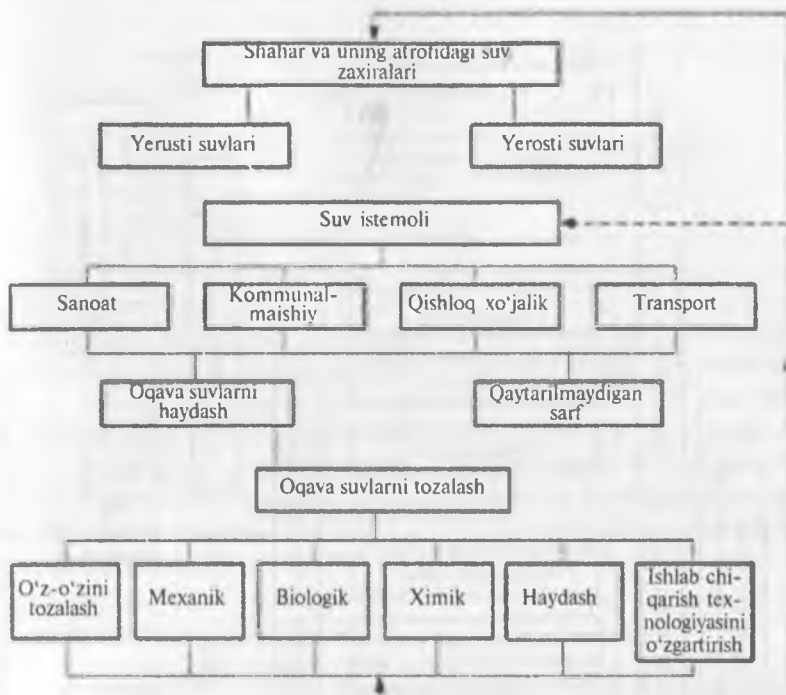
Shahar va uning atrofidagi suv zaxiralari

Yerusti suvlari

Yerosti suvlari

Suv istemoli

Sanoat

Kommunal-maishiy

Qishloq xo'jalik

Transport

Oqava suvlarni haydash

Qaytarilmaydigan sarf

Oqava suvlarni tozalash

O'z-o'zini tozalash

Mexanik

Biologik

Ximik

Haydash

Ishlab chiqarish texnologiyasini o'zgartirish